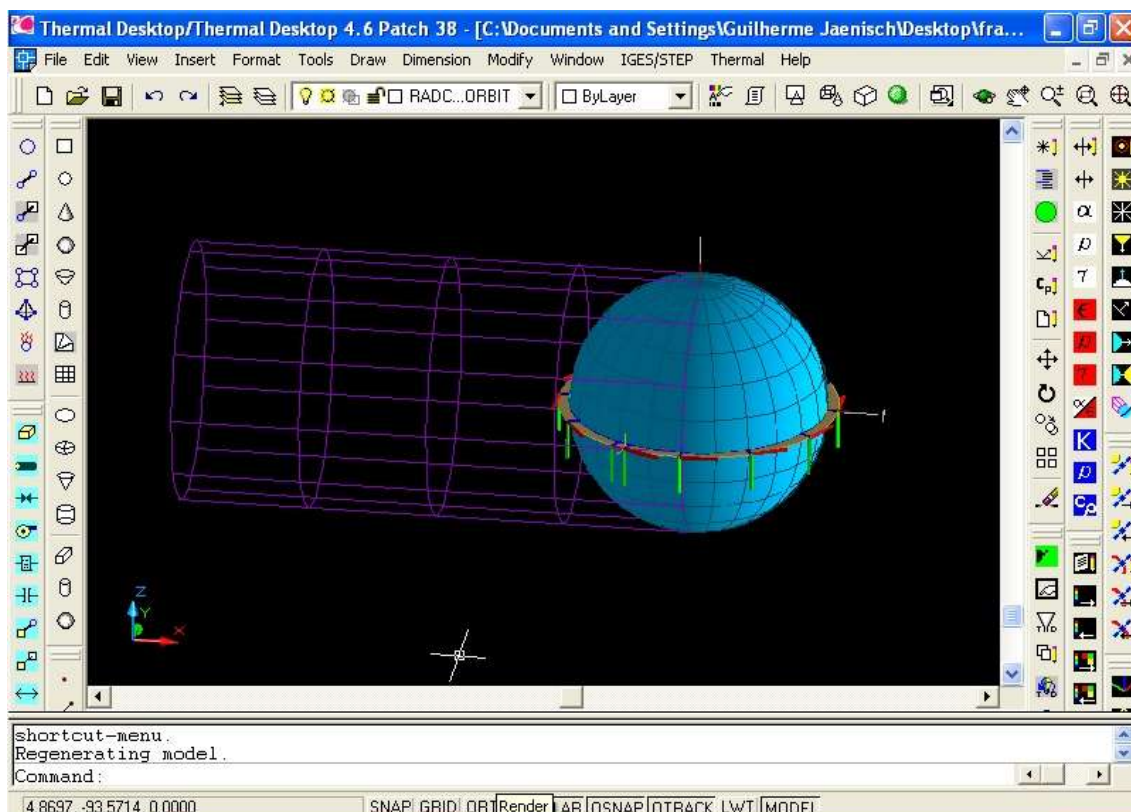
Thermal Desktop/Thermal Desktop 4.6 Patch 38 - [C:\Documents and Settings\Guilherme Jaenisch\Desktop\fra...

File Edit View Insert Format Tools Draw Dimension Modify Window IGES/STEP Thermal Help

RADC...ORBIT
ByLayer

Z
Y
X

shortcut-menu.
Regenerating model.
Command:

4.8697, -93.5714, 0.0000

SNAP GRID ORT Render AB OSNAP OTRACK LWT MODEL